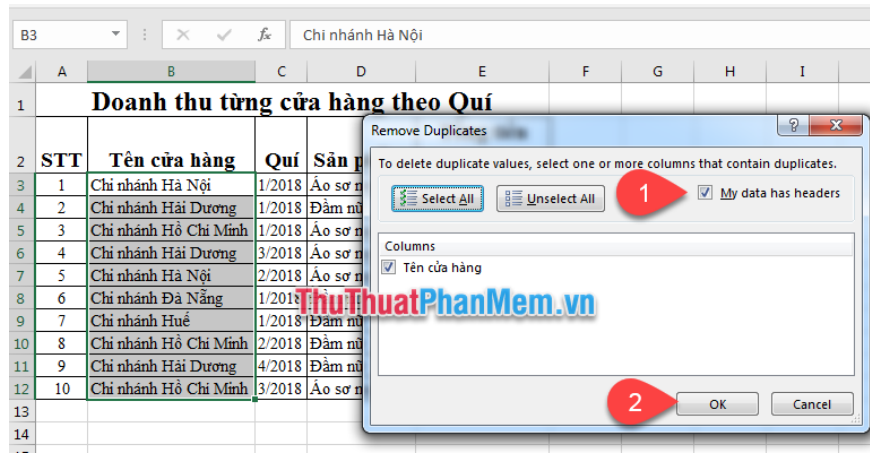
B3 | Chi nhánh Hà Nội

| | A | B | C | D | E | F | G | H | I |
|---|---|---|---|---|---|---|---|---|---|
| 1 | Doanh thu từng cửa hàng theo Quí | | | | | | | | |
| 2 | STT | Tên cửa hàng | Quí | Sản p | | | | | |
| 3 | 1 | Chi nhánh Hà Nội | 1/2018 | Áo sơ n | | | | | |
| 4 | 2 | Chi nhánh Hải Dương | 1/2018 | Đầm nữ | | | | | |
| 5 | 3 | Chi nhánh Hồ Chí Minh | 1/2018 | Áo sơ n | | | | | |
| 6 | 4 | Chi nhánh Hải Dương | 3/2018 | Áo sơ n | | | | | |
| 7 | 5 | Chi nhánh Hà Nội | 2/2018 | Áo sơ n | | | | | |
| 8 | 6 | Chi nhánh Đà Nẵng | 1/2018 | | | | | | |
| 9 | 7 | Chi nhánh Huế | 1/2018 | Đầm nữ | | | | | |
| 10 | 8 | Chi nhánh Hồ Chí Minh | 2/2018 | Đầm nữ | | | | | |
| 11 | 9 | Chi nhánh Hải Dương | 4/2018 | Đầm nữ | | | | | |
| 12 | 10 | Chi nhánh Hồ Chí Minh | 3/2018 | Áo sơ n | | | | | |
| 13 | | | | | | | | | |
| 14 | | | | | | | | | |

Remove Duplicates
?
To delete duplicate values, select one or more columns that contain duplicates.
Select All
Unselect All
1
My data has headers
Columns
Tên cửa hàng
ThuThuatPhanMem.vn
2
OK
Cancel